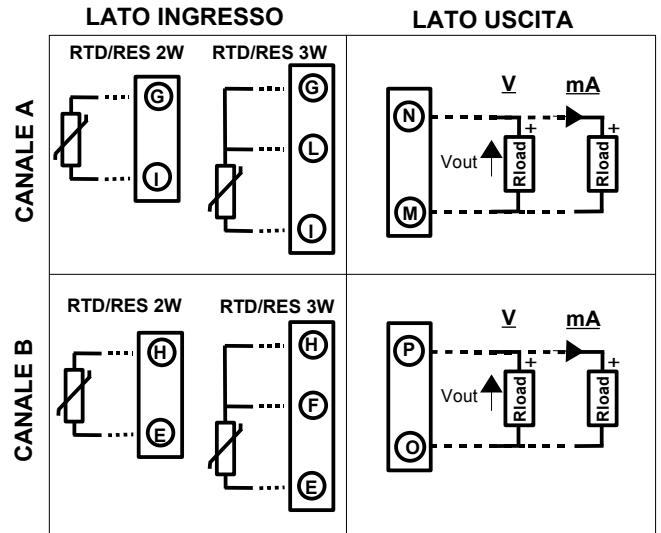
LATO INGRESSO

LATO USCITA

CANALE A

RTD/RES 2W

G

I

RTD/RES 3W

G

L

I

N

M

V

mA

Vout

+

Rload

+

Rload

CANALE B

RTD/RES 2W

H

E

RTD/RES 3W

H

F

E

P

O

V

mA

Vout

+

Rload

+

Rload